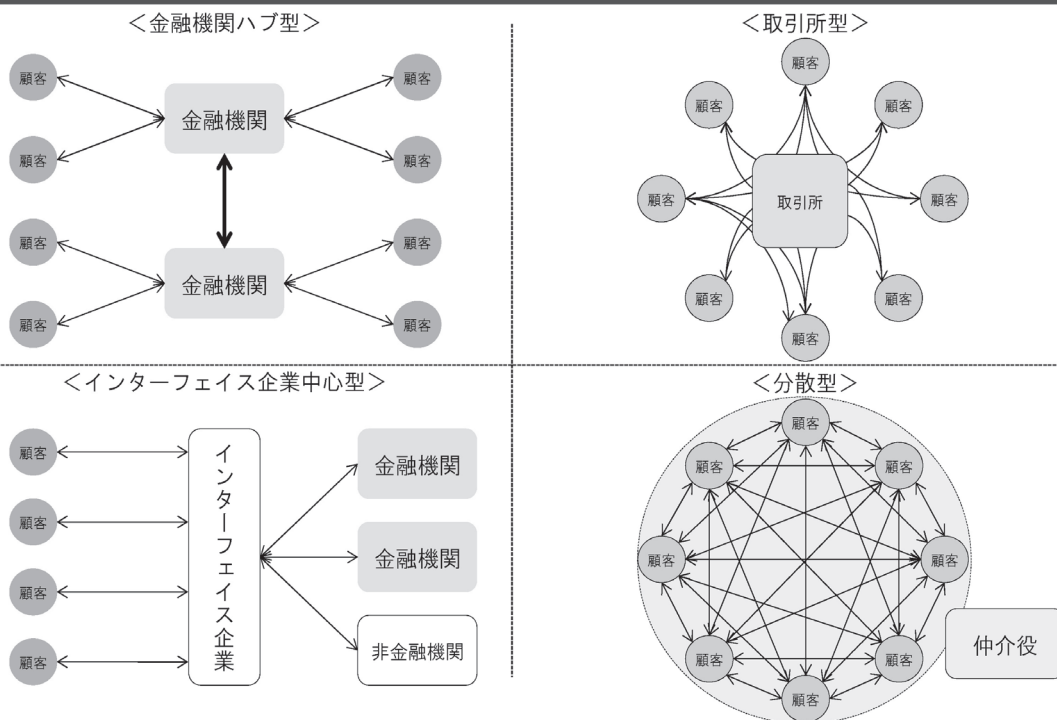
<金融機関ハブ型>

顧客

顧客

金融機関

顧客

顧客

顧客

顧客

金融機関

顧客

顧客

<取引所型>

顧客

顧客

顧客

顧客

取引所

顧客

顧客

顧客

顧客

<インターフェイス企業中心型>

顧客

顧客

顧客

顧客

インターフェイス企業

金融機関

金融機関

非金融機関

<分散型>

顧客

顧客

顧客

顧客

顧客

顧客

顧客

顧客

仲介役